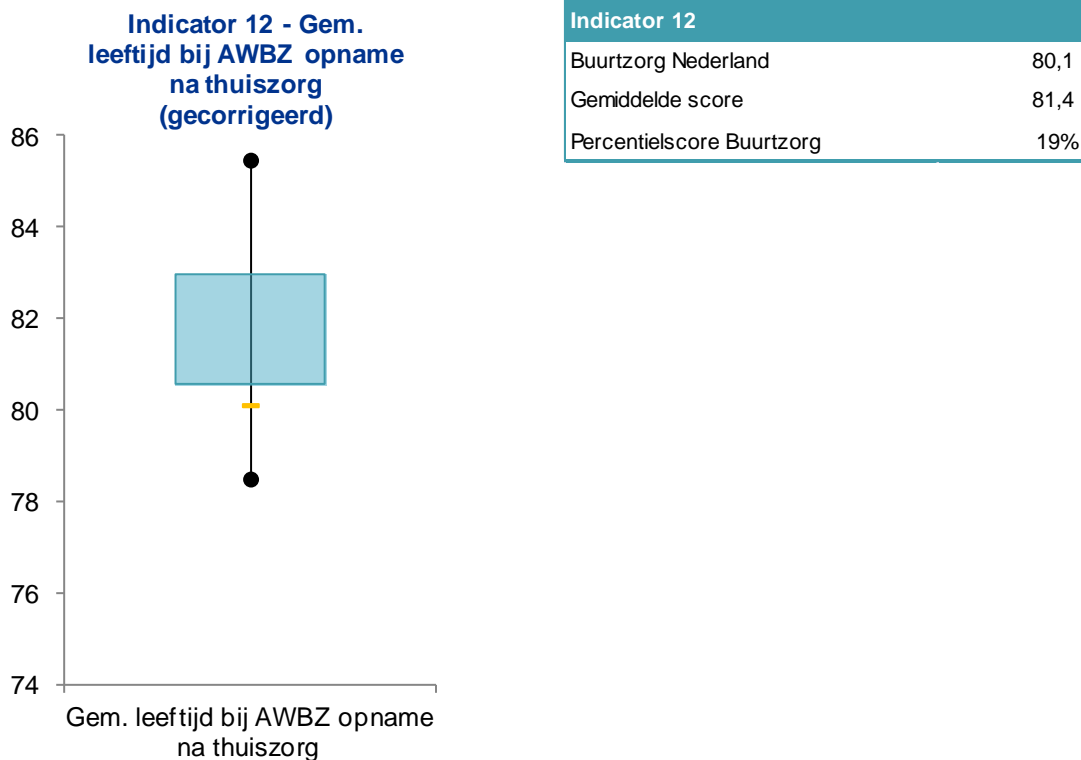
Indicator 12 - Gem. leeftijd bij AWBZ opname na thuiszorg (gecorrigeerd)

86
84
82
80
78
76
74

Gem. leeftijd bij AWBZ opname na thuiszorg

| Indicator 12 | |
|---|---|
| Buurtzorg Nederland | 80,1 |
| Gemiddelde score | 81,4 |
| Percentielscore Buurtzorg | 19% |